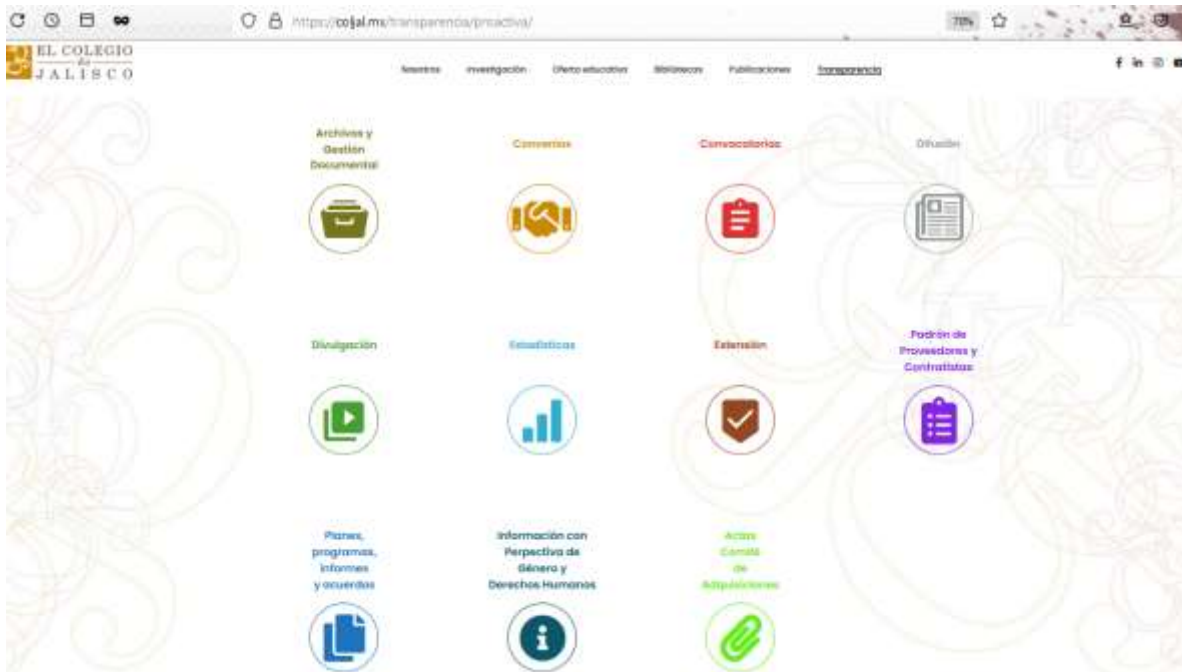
https://coljal.mx/transparencia/proactiva/

70%

EL COLEGIO de JALISCO

Nosotros Investigación Oferta educativa Bibliotecas Publicaciones Transparencia

Archivos y Gestión Documental

Convenios

Convocatorias

Difusión

Divulgación

Estadísticas

Extensión

Padrón de Proveedores y Contratistas

Planes, programas, informes y acuerdos

Información con Perpectiva de Género y Derechos Humanos

Actas Comité de Adquisiciones